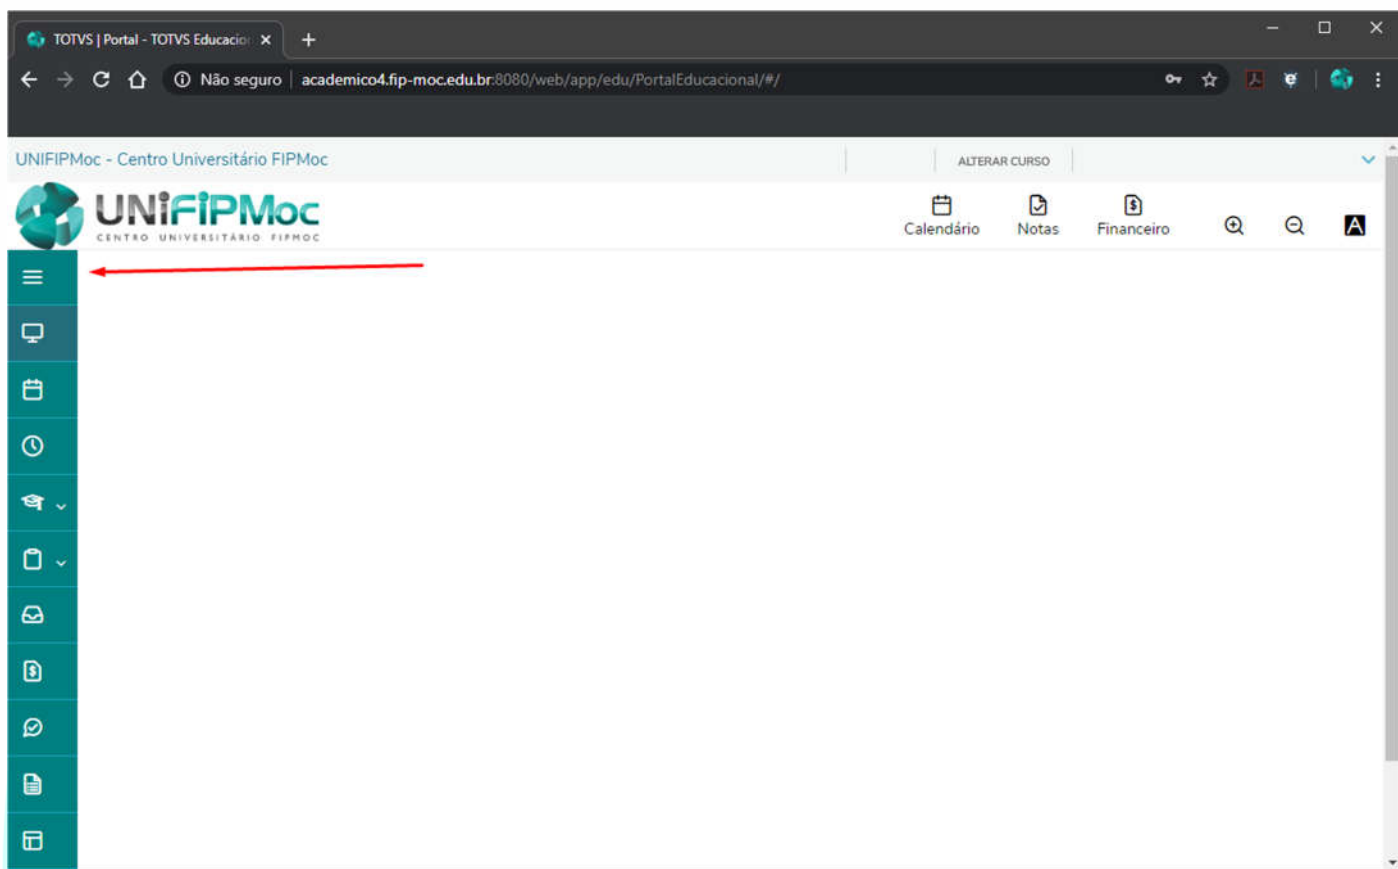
TOTVS | Portal - TOTVS Educacio

Não seguro | academico4.fip-moc.edu.br:8080/web/app/edu/PortalEducacional/#/

UNIFIPMoc - Centro Universitário FIPMoc

ALTERAR CURSO

UNIFIPMoc
CENTRO UNIVERSITÁRIO FIPMOC

Calendário

Notas

Financeiro

A